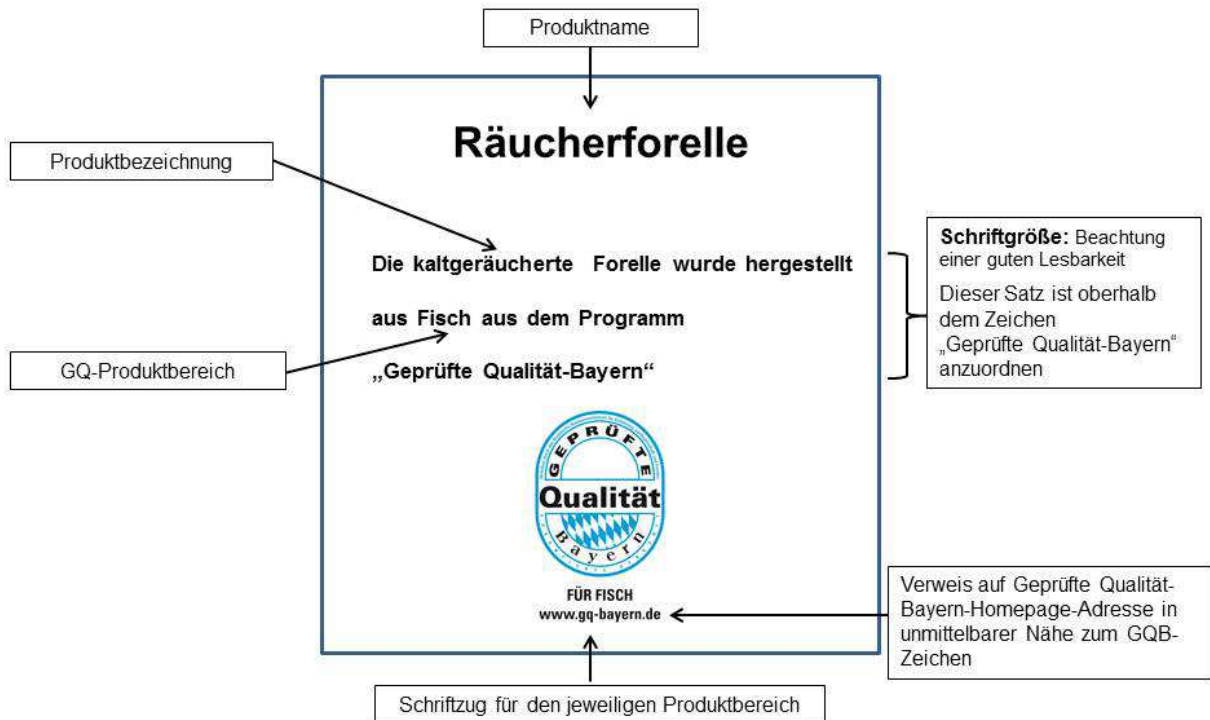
Produktname

Produktbezeichnung

Räucherforelle

Die kaltgeräucherte Forelle wurde hergestellt

aus Fisch aus dem Programm

„Geprüfte Qualität-Bayern"

GQ-Produktbereich

Schriftgröße: Beachtung einer guten Lesbarkeit

Dieser Satz ist oberhalb dem Zeichen „Geprüfte Qualität-Bayern" anzuordnen

GEPRÜFTE
Qualität
Bayern

FÜR FISCH
www.gq-bayern.de

Verweis auf Geprüfte Qualität-Bayern-Homepage-Adresse in unmittelbarer Nähe zum GQB-Zeichen

Schriftzug für den jeweiligen Produktbereich